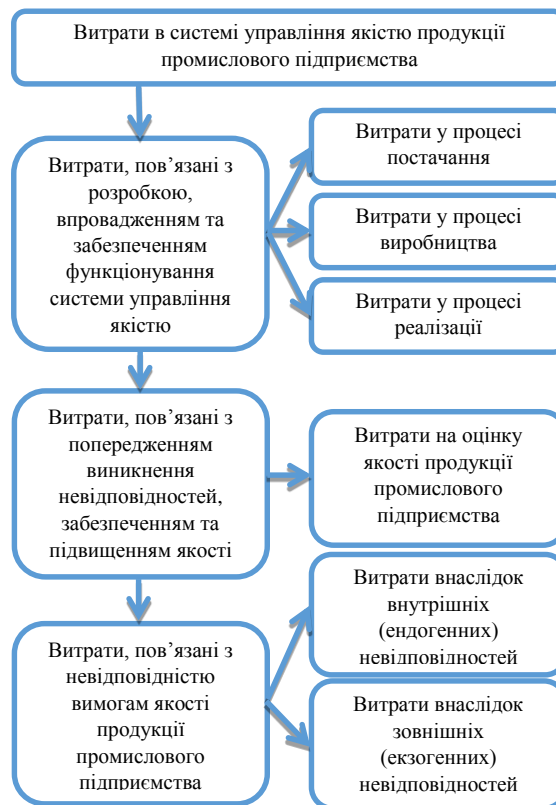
Витрати в системі управління якістю продукції промислового підприємства

Витрати, пов'язані з розробкою, впровадженням та забезпеченням функціонування системи управління якістю

Витрати у процесі постачання

Витрати у процесі виробництва

Витрати у процесі реалізації

Витрати, пов'язані з попередженням виникнення невідповідностей, забезпеченням та підвищенням якості

Витрати на оцінку якості продукції промислового підприємства

Витрати, пов'язані з невідповідністю вимогам якості продукції промислового підприємства

Витрати внаслідок внутрішніх (ендогенних) невідповідностей

Витрати внаслідок зовнішніх (екзогенних) невідповідностей